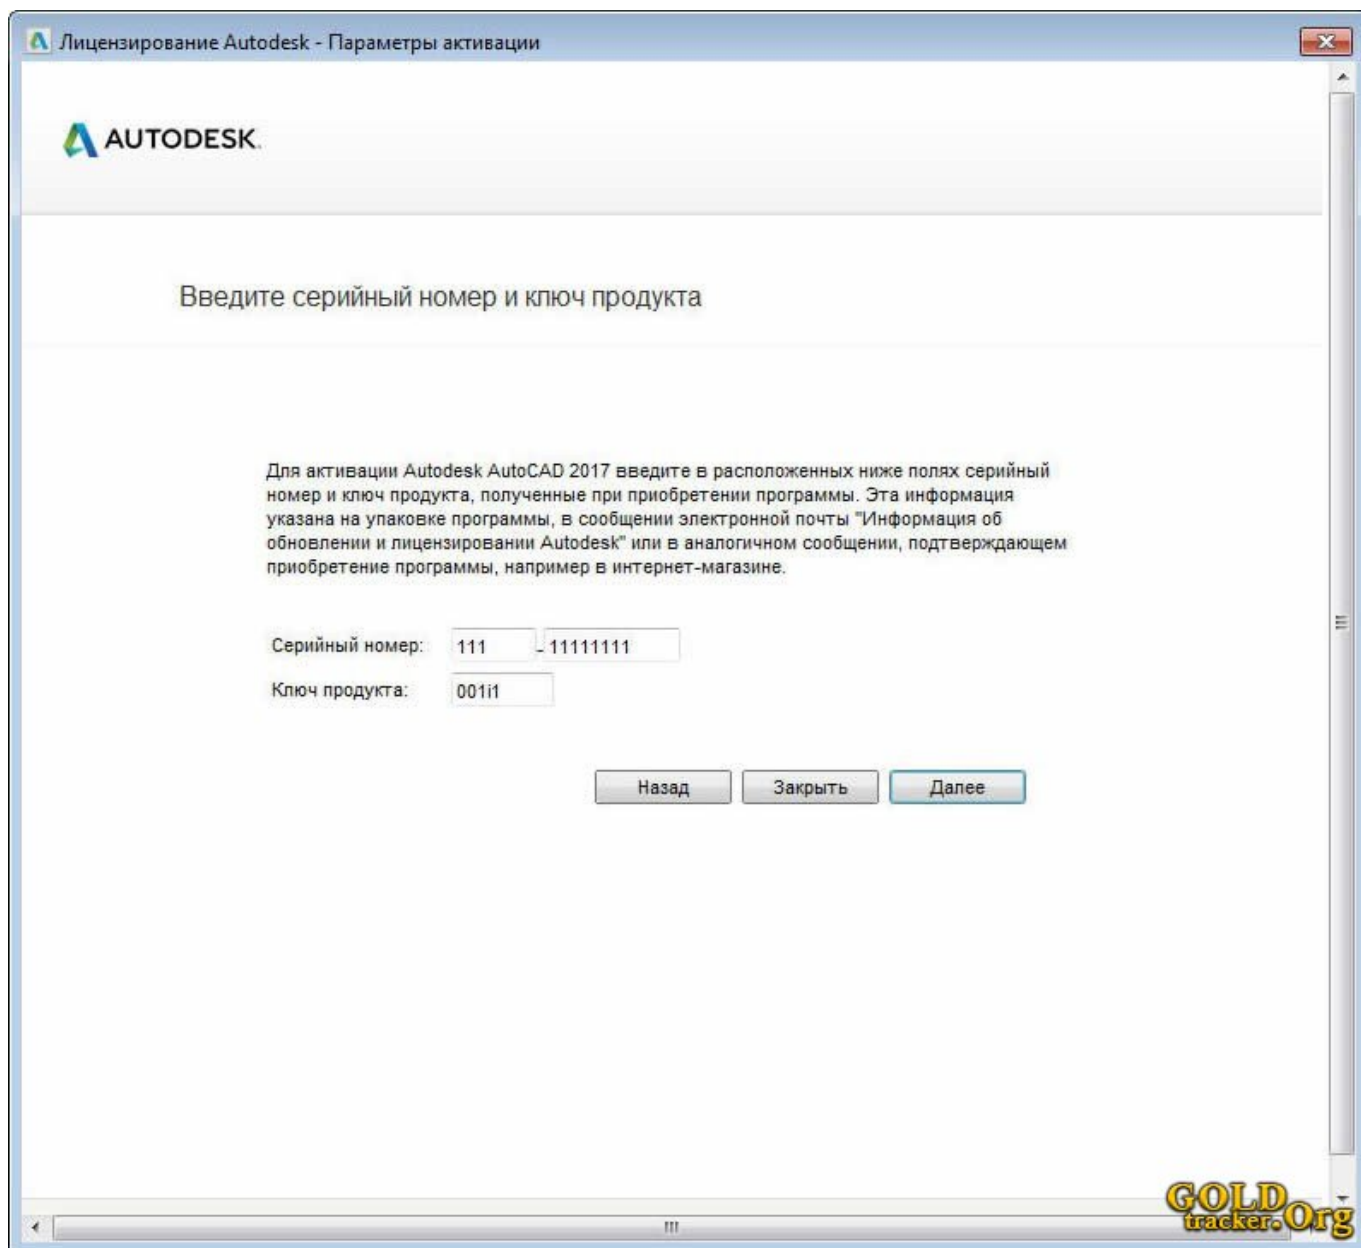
Лицензирование Autodesk - Параметры активации

AUTODESK.

Введите серийный номер и ключ продукта

Для активации Autodesk AutoCAD 2017 введите в расположенных ниже полях серийный номер и ключ продукта, полученные при приобретении программы. Эта информация указана на упаковке программы, в сообщении электронной почты "Информация об обновлении и лицензировании Autodesk" или в аналогичном сообщении, подтверждающем приобретение программы, например в интернет-магазине.

Серийный номер: 111 - 11111111

Ключ продукта: 001i1

Назад Закрыть Далее

GOLD tracker.Org